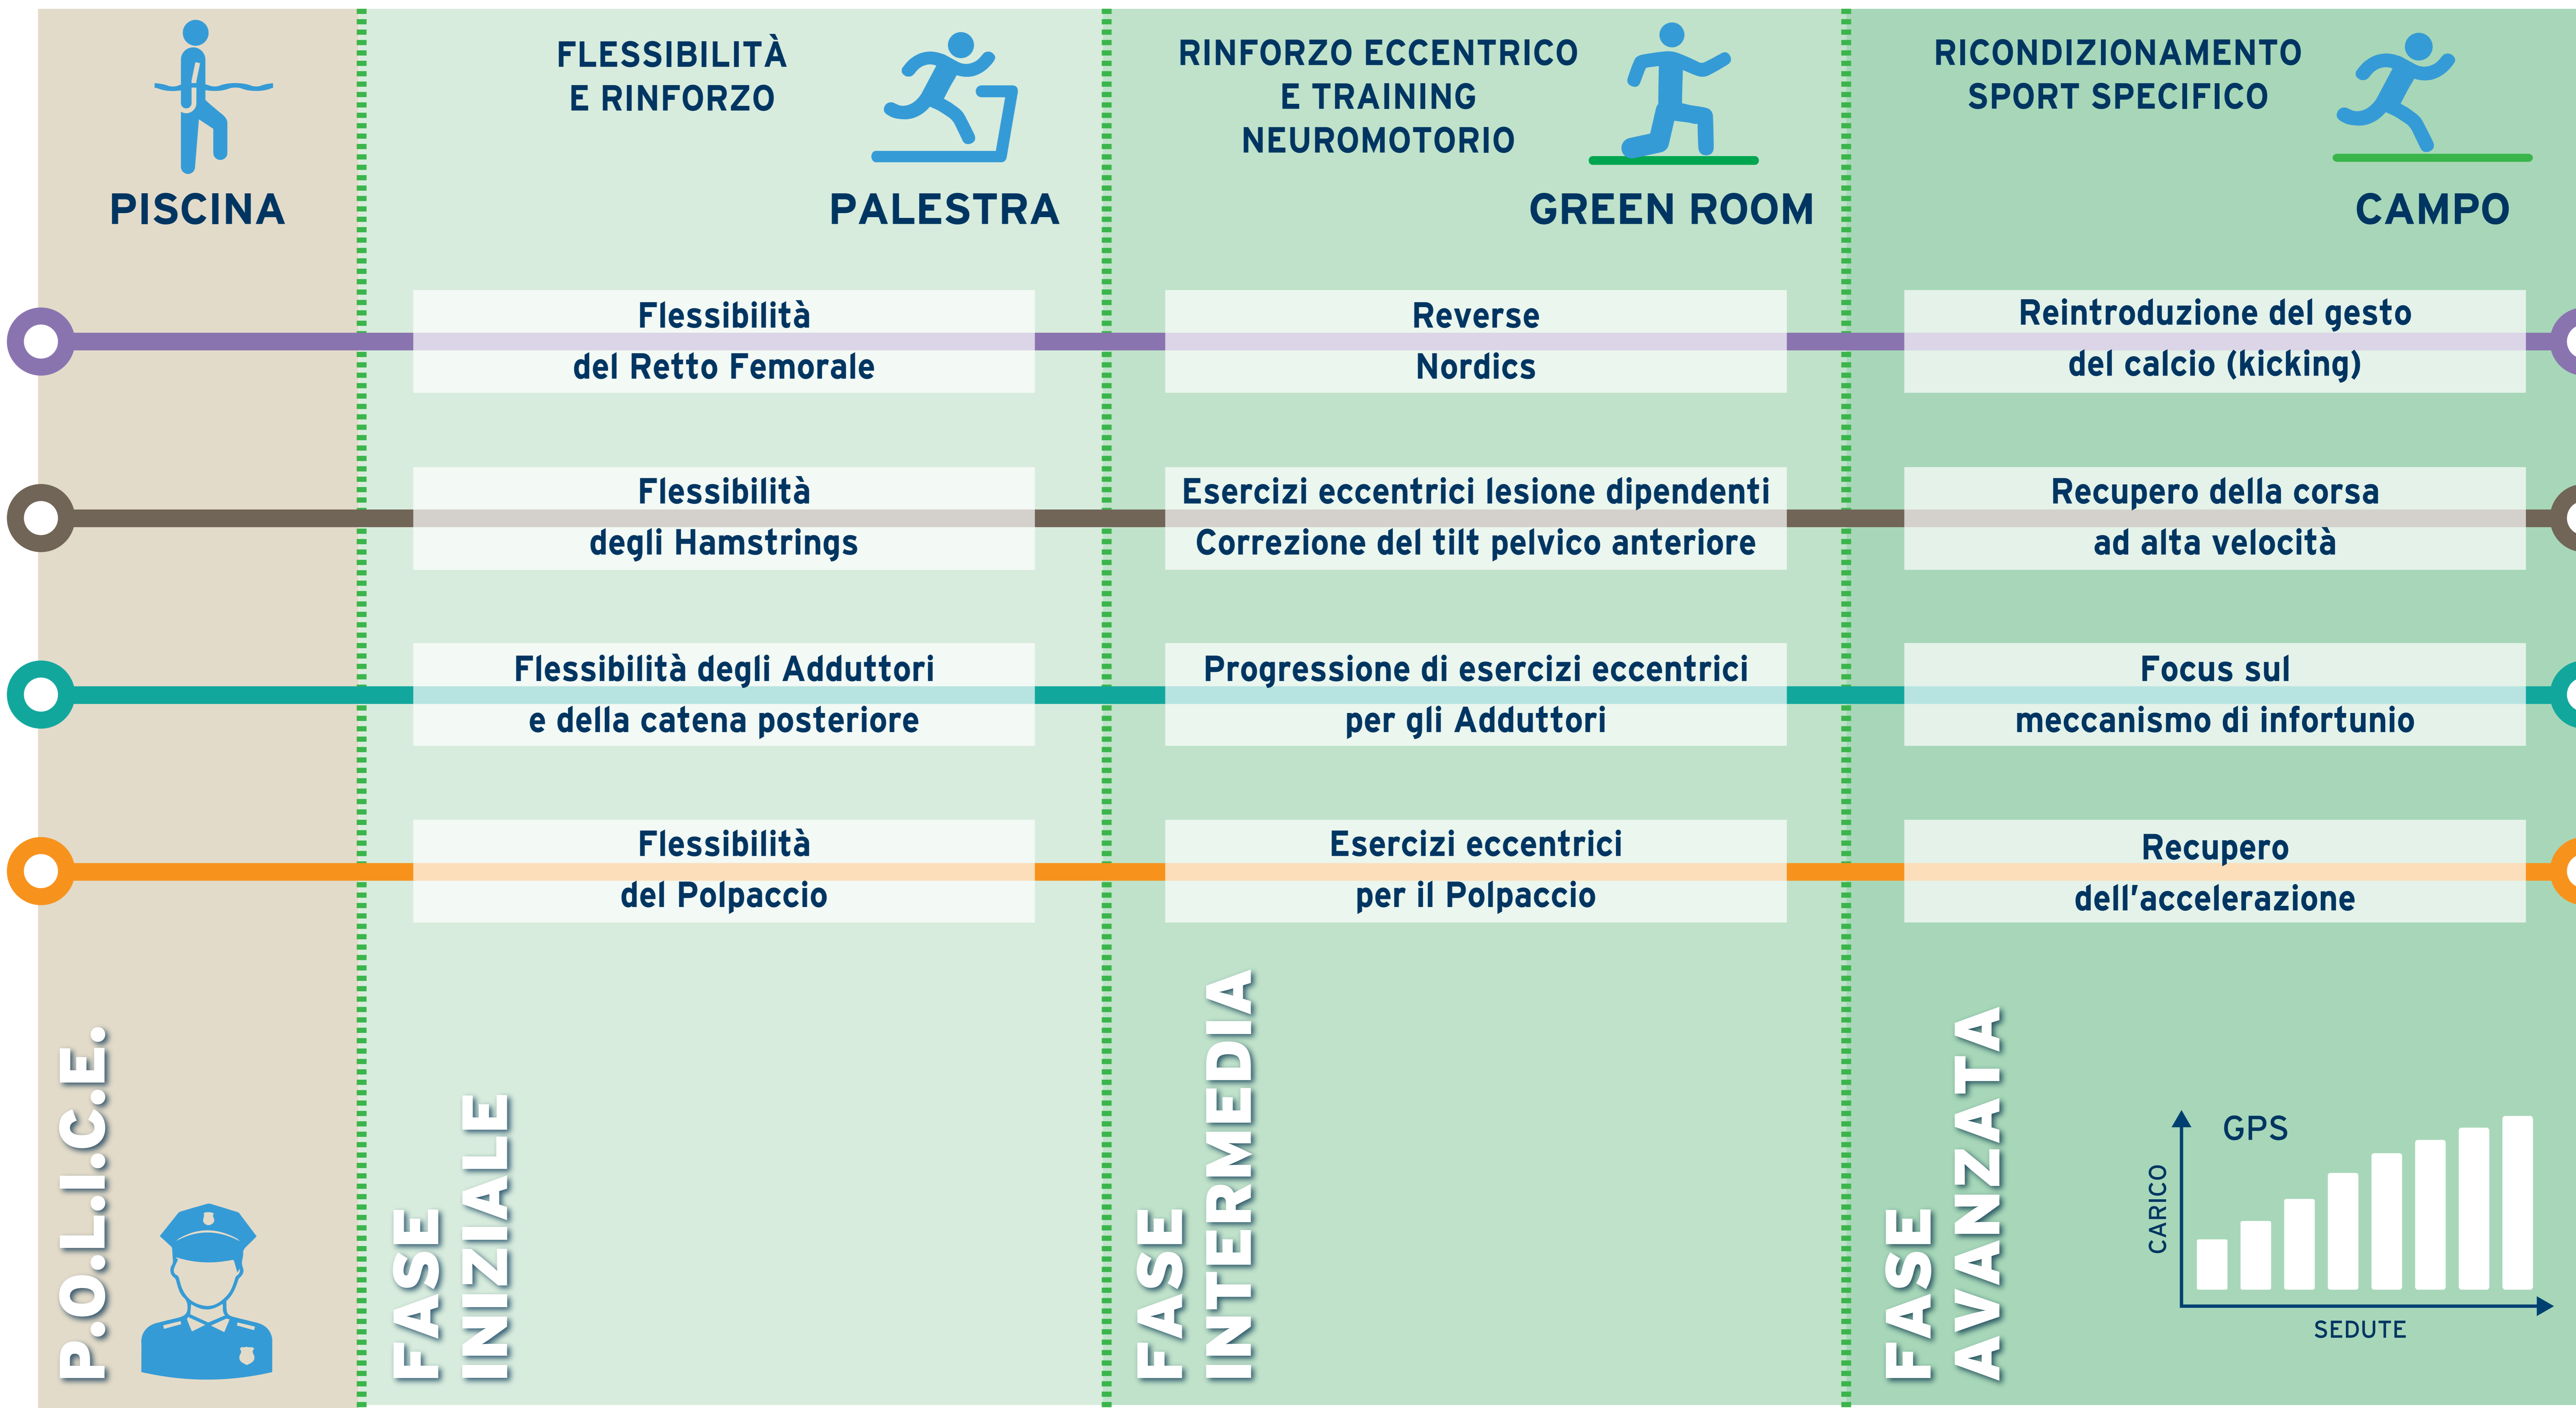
PISCINA

FLESSIBILITÀ E RINFORZO

PALESTRA

RINFORZO ECCENTRICO E TRAINING NEUROMOTORIO

GREEN ROOM

RICONDIZIONAMENTO SPORT SPECIFICO

CAMPO

Flessibilità del Retto Femorale

Reverse Nordics

Reintroduzione del gesto del calcio (kicking)

Flessibilità degli Hamstrings

Esercizi eccentrici lesione dipendenti
Correzione del tilt pelvico anteriore

Recupero della corsa ad alta velocità

Flessibilità degli Adduttori e della catena posteriore

Progressione di esercizi eccentrici per gli Adduttori

Focus sul meccanismo di infortunio

Flessibilità del Polpaccio

Esercizi eccentrici per il Polpaccio

Recupero dell'accelerazione

P.O.L.I.C.E.

FASE INIZIALE

FASE INTERMEDIA

FASE AVANZATA

GPS

CARICO

SEDUTE